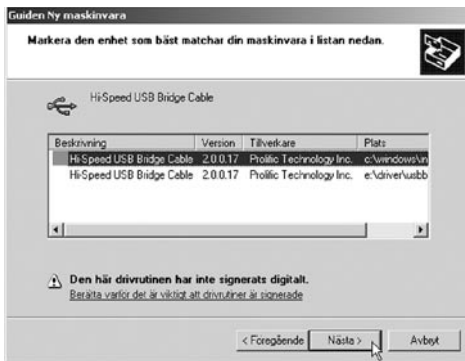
Guiden Ny maskinvara

Markera den enhet som bäst matchar din maskinvara i listan nedan.

Hi-Speed USB Bridge Cable

| Beskrivning | Version | Tillverkare | Plats |
|---|---|---|---|
| Hi-Speed USB Bridge Cable | 2.0.0.17 | Prolific Technology Inc. | c:\windows\in |
| Hi-Speed USB Bridge Cable | 2.0.0.17 | Prolific Technology Inc. | e:\driver\usbb |

Den här drivrutinen har inte signerats digitalt.
Berätta varför det är viktigt att drivrutiner är signerade

< Föregående | Nästa > | Avbryt